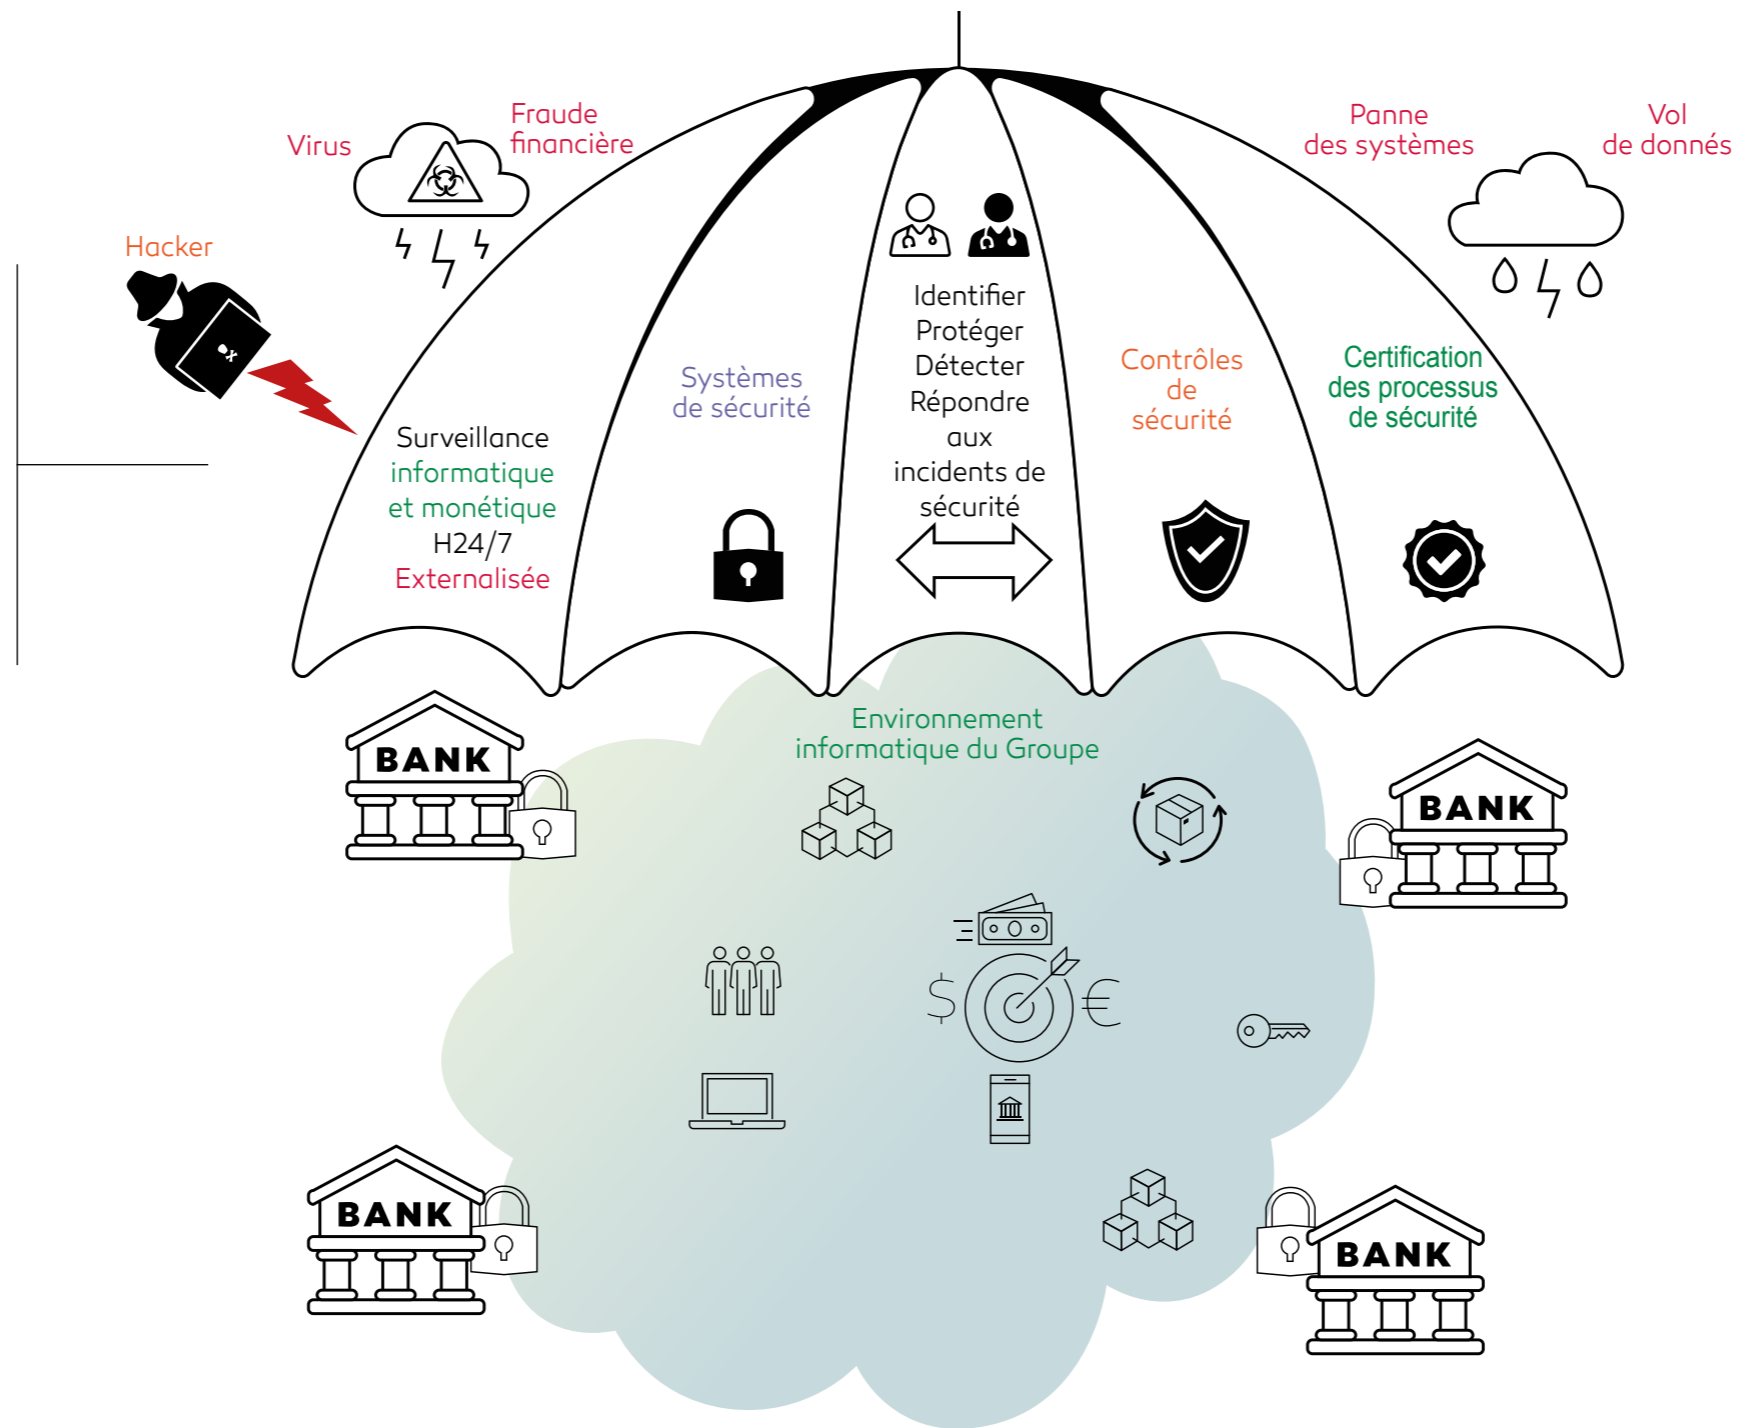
Hacker

Virus

Fraude financière

Panne des systèmes

Vol de donnés

Surveillance informatique et monétique H24/7 Externalisée

Systèmes de sécurité

Identifier
Protéger
Détecter
Répondre aux incidents de sécurité

Contrôles de sécurité

Certification des processus de sécurité

BANK

Environnement informatique du Groupe

BANK

BANK

BANK